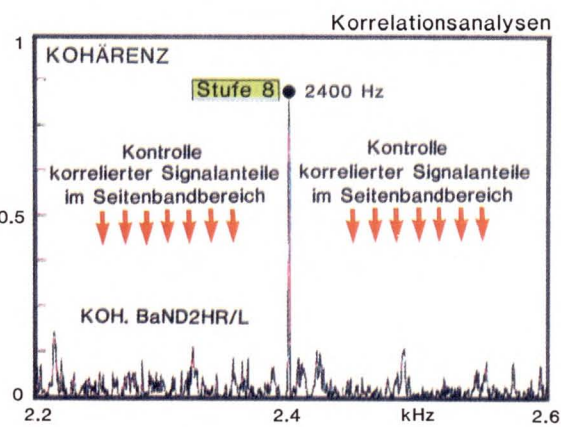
Korrelationsanalysen

1

KOHÄRENZ

Stufe 8

2400 Hz

Kontrolle korrelierter Signalanteile im Seitenbandbereich

Kontrolle korrelierter Signalanteile im Seitenbandbereich

0.5

KOH. BaND2HR/L

0

2.2

2.4

kHz

2.6